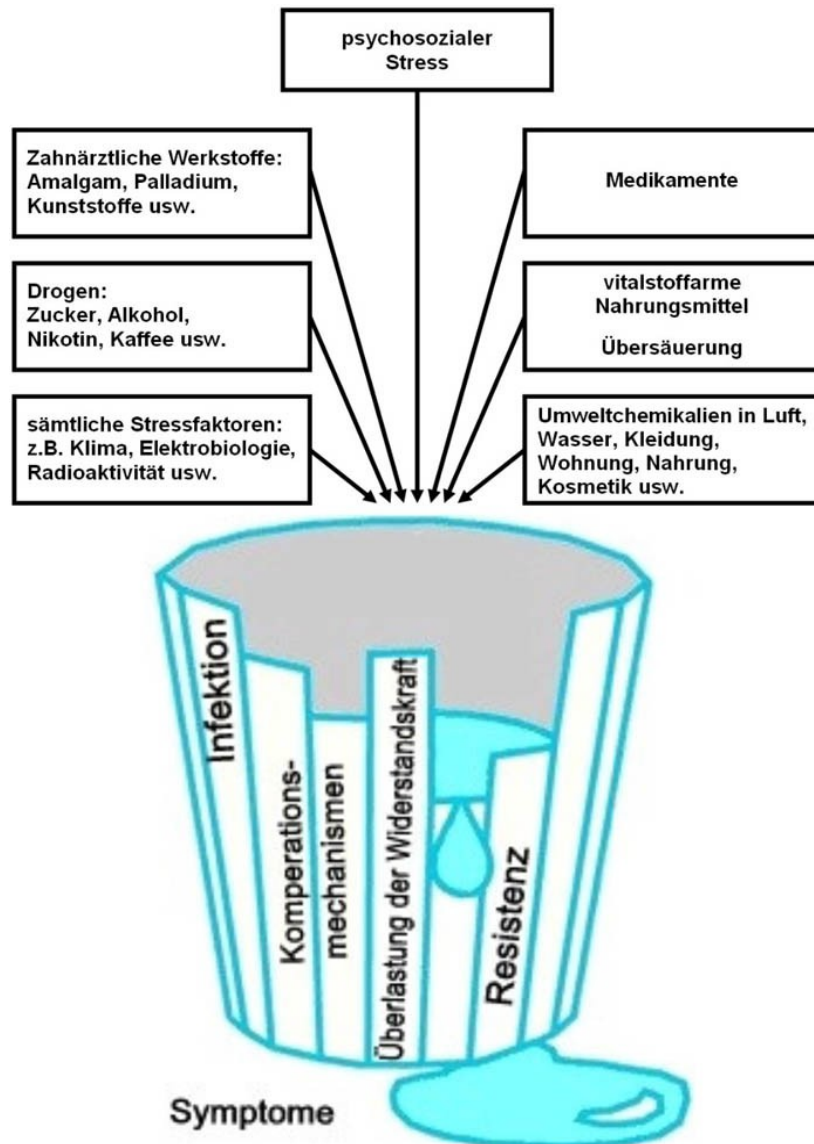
psychosozialer Stress

Zahnärztliche Werkstoffe: Amalgam, Palladium, Kunststoffe usw.

Medikamente

Drogen: Zucker, Alkohol, Nikotin, Kaffee usw.

vitalstoffarme Nahrungsmittel

Übersäuerung

sämtliche Stressfaktoren: z.B. Klima, Elektrobiologie, Radioaktivität usw.

Umweltchemikalien in Luft, Wasser, Kleidung, Wohnung, Nahrung, Kosmetik usw.

Infektion

Komperations-mechanismen

Überlastung der Widerstandskraft

Resistenz

Symptome